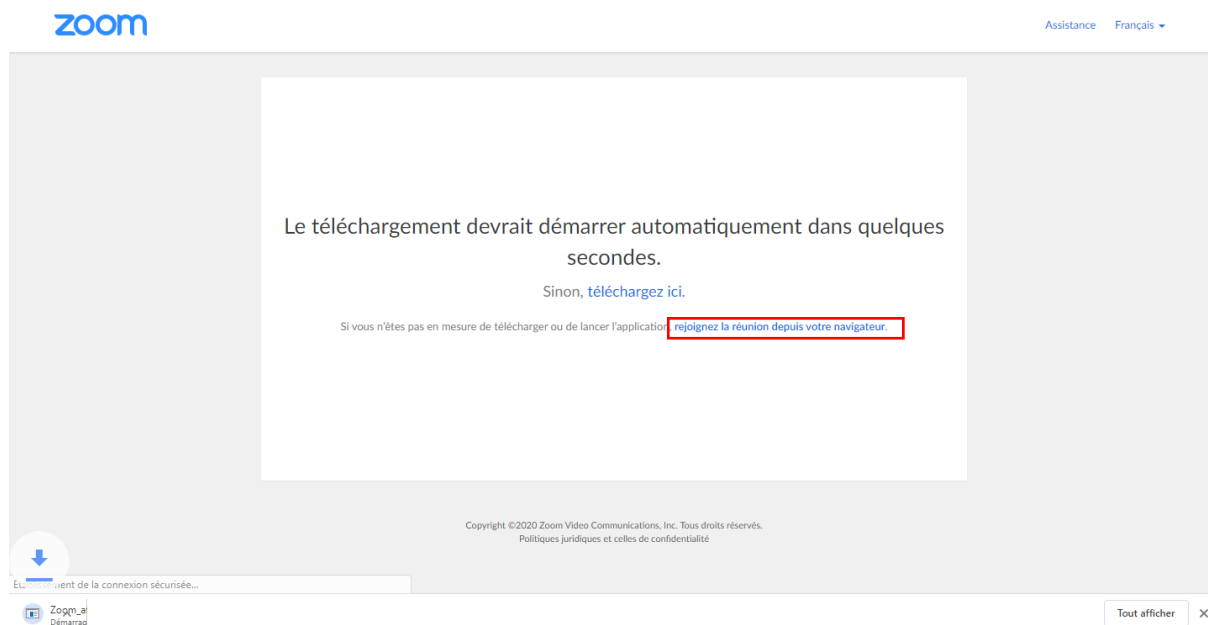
zoom

Assistance Français

Le téléchargement devrait démarrer automatiquement dans quelques secondes.

Sinon, téléchargez ici.

Si vous n'êtes pas en mesure de télécharger ou de lancer l'application, rejoignez la réunion depuis votre navigateur.

Copyright ©2020 Zoom Video Communications, Inc. Tous droits réservés.
Politiques juridiques et celles de confidentialité

Ét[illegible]ment de la connexion sécurisée...

Zoom_a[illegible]
Démarrag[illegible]

Tout afficher